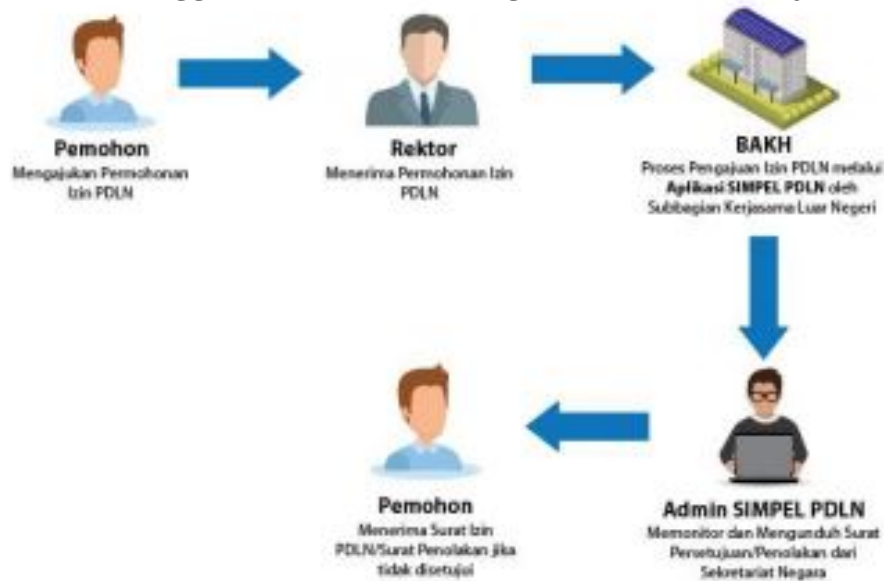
Pemohon
Mengajukan Permohonan Izin PDLN

Rektor
Menerima Permohonan Izin PDLN

BAKH
Proses Pengajuan Izin PDLN melalui **Aplikasi SIMPEL PDLN** oleh Subbagian Kerjasama Luar Negeri

Admin SIMPEL PDLN
Memonitor dan Mengunduh Surat Persetujuan/Penolakan dari Sekretariat Negara

Pemohon
Menerima Surat Izin PDLN/Surat Penolakan jika tidak disetujui